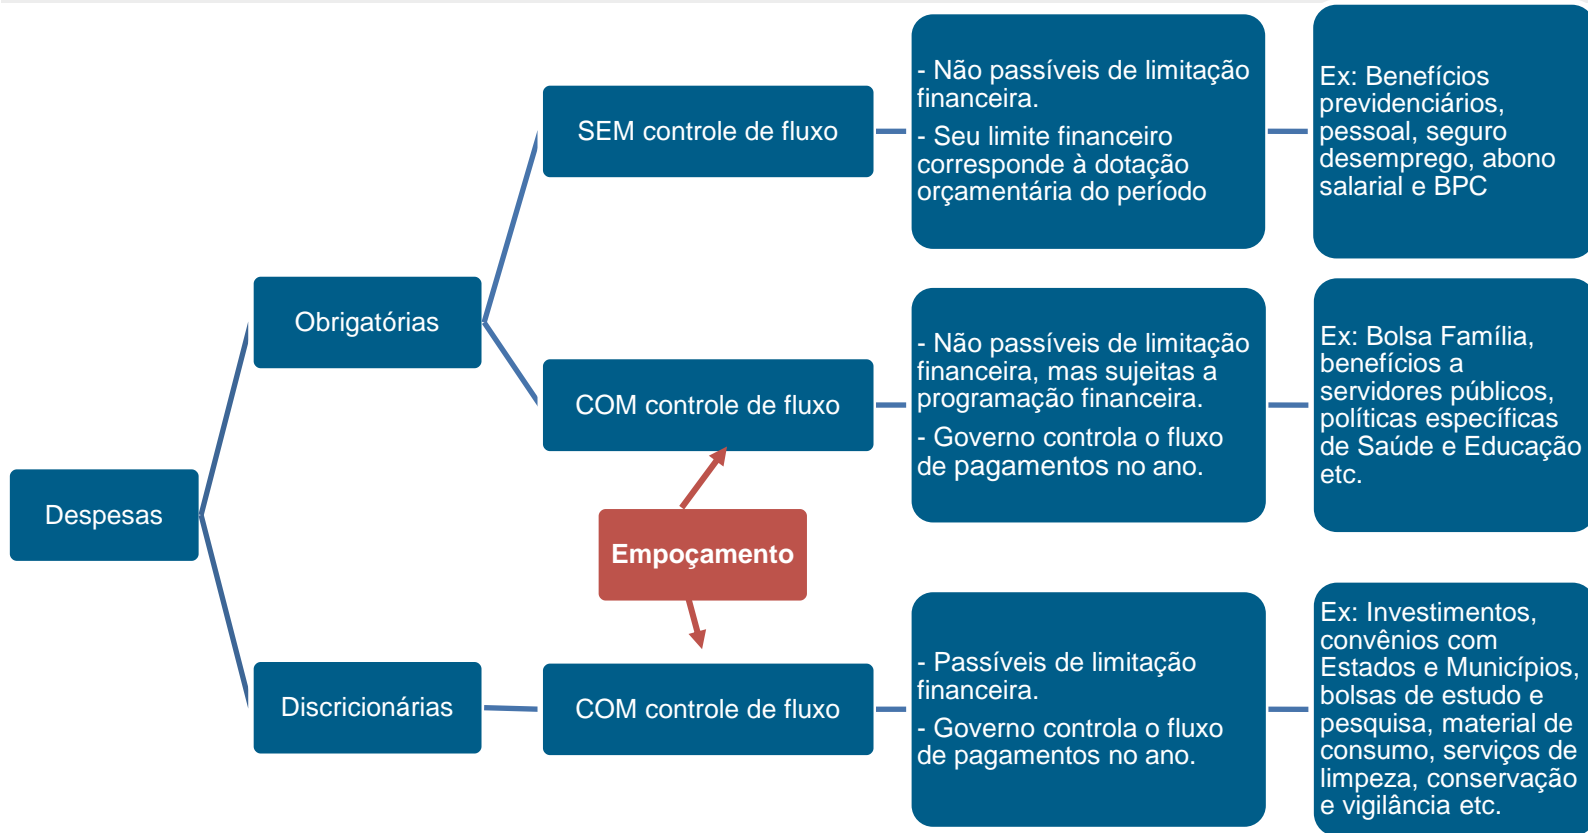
Despesas

Obrigatórias

SEM controle de fluxo

- Não passíveis de limitação financeira.

- Seu limite financeiro corresponde à dotação orçamentária do período

Ex: Benefícios previdenciários, pessoal, seguro desemprego, abono salarial e BPC

COM controle de fluxo

- Não passíveis de limitação financeira, mas sujeitas a programação financeira.

- Governo controla o fluxo de pagamentos no ano.

Ex: Bolsa Família, benefícios a servidores públicos, políticas específicas de Saúde e Educação etc.

Empoçamento

Discricionárias

COM controle de fluxo

- Passíveis de limitação financeira.

- Governo controla o fluxo de pagamentos no ano.

Ex: Investimentos, convênios com Estados e Municípios, bolsas de estudo e pesquisa, material de consumo, serviços de limpeza, conservação e vigilância etc.